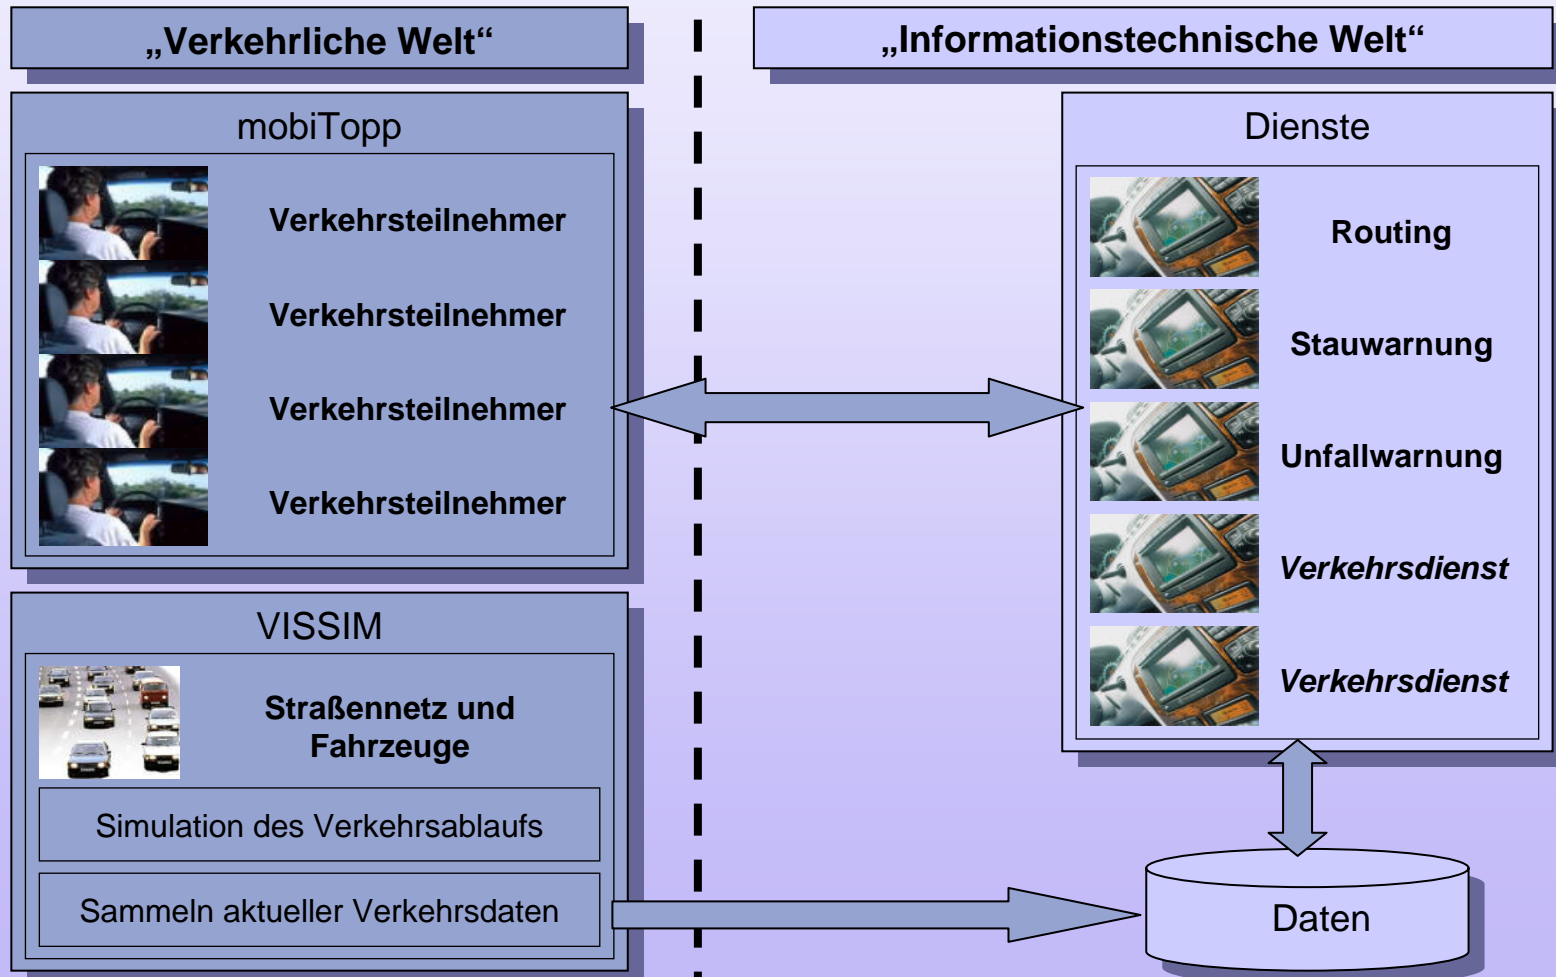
„Verkehrliche Welt“

„Informationstechnische Welt“

mobiTopp

Verkehrsteilnehmer

Verkehrsteilnehmer

Verkehrsteilnehmer

Verkehrsteilnehmer

Dienste

Routing

Stauwarnung

Unfallwarnung

*Verkehrsdienst*

*Verkehrsdienst*

VISSIM

Straßennetz und Fahrzeuge

Simulation des Verkehrsablaufs

Sammeln aktueller Verkehrsdaten

Daten